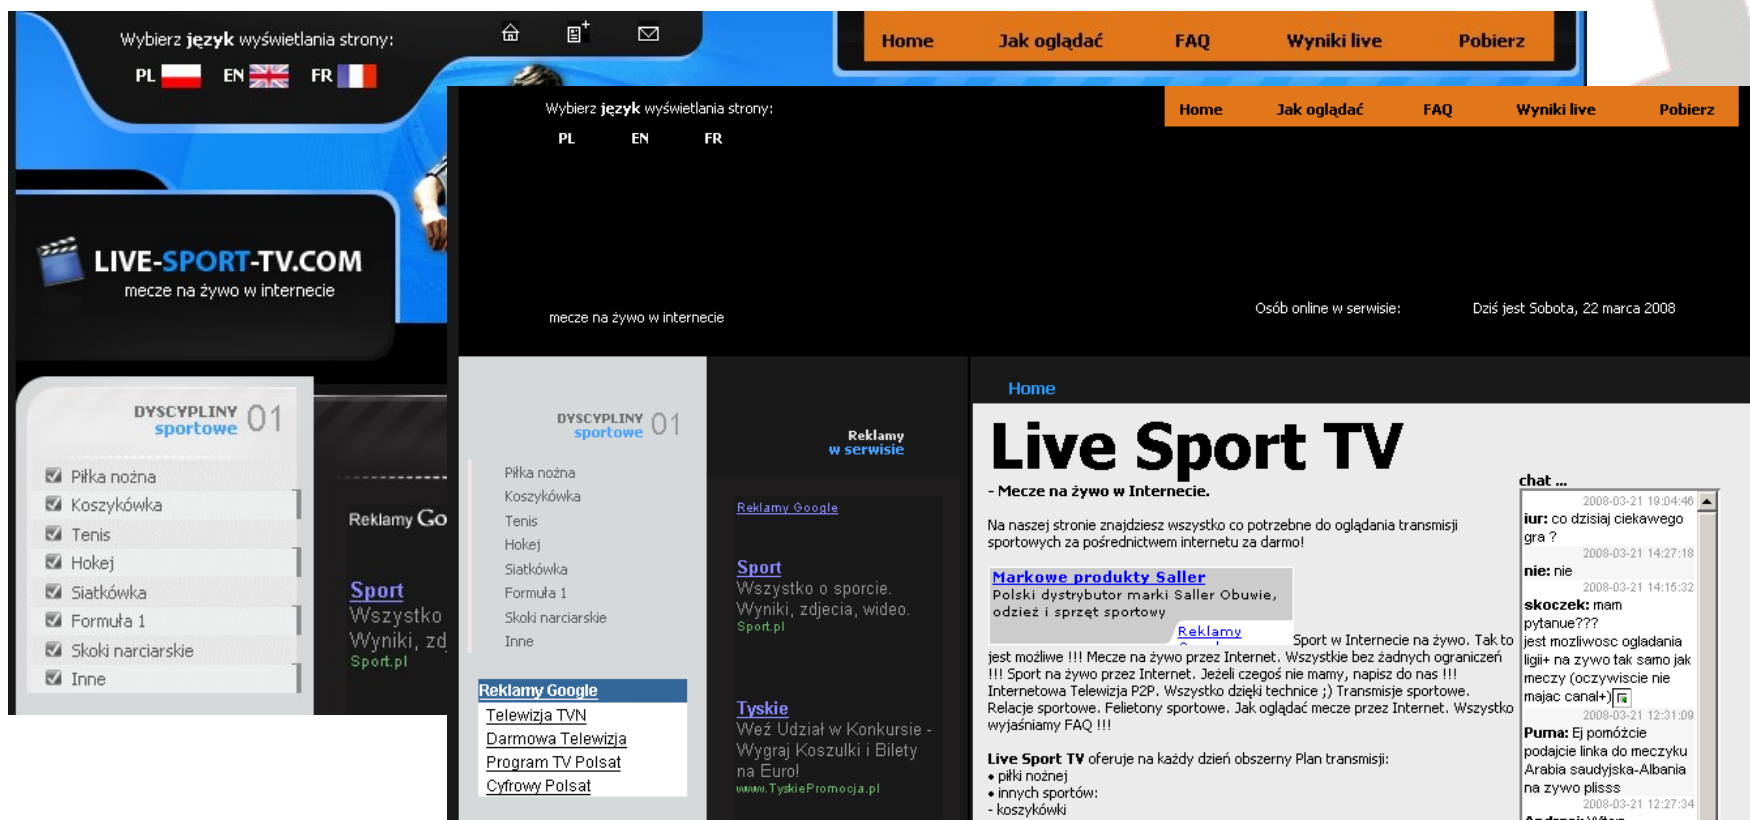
Wybierz język wyświetlania strony:
PL EN FR

Home Jak oglądać FAQ Wyniki live Pobierz

LIVE-SPORT-TV.COM
mecze na żywo w internecie

DYSCYPLINY sportowe 01
Piłka nożna
Koszykówka
Tenis
Hokej
Siatkówka
Formuła 1
Skoki narciarskie
Inne

Reklamy Go

Sport
Wszystko
Wyniki, zd
Sport.pl

Wybierz język wyświetlania strony:
PL EN FR

Home Jak oglądać FAQ Wyniki live Pobierz

mecze na żywo w internecie

Osób online w serwisie: Dziś jest Sobota, 22 marca 2008

DYSCYPLINY sportowe 01
Piłka nożna
Koszykówka
Tenis
Hokej
Siatkówka
Formuła 1
Skoki narciarskie
Inne

Reklamy Google
Telewizja TVN
Darmowa Telewizja
Program TV Polsat
Cyfrowy Polsat

Reklamy w serwisie

Reklamy Google

Sport
Wszystko o sporcie. Wyniki, zdjecia, wideo.
Sport.pl

Tyskie
Weź Udział w Konkursie - Wygraj Koszulki i Bilety na Euro!
www.TyskiePromocja.pl

Home

Live Sport TV
- Mecze na żywo w Internecie.

Na naszej stronie znajdziesz wszystko co potrzebne do oglądania transmisji sportowych za pośrednictwem internetu za darmo!

Markowe produkty Saller
Polski dystrybutor marki Saller Obuwie, odzież i sprzęt sportowy
Reklamy

Sport w Internecie na żywo. Tak to jest możliwe !!! Mecze na żywo przez Internet. Wszystkie bez żadnych ograniczeń !!! Sport na żywo przez Internet. Jeżeli czegoś nie mamy, napisz do nas !!! Internetowa Telewizja P2P. Wszystko dzięki technice ;) Transmisje sportowe. Relacje sportowe. Felietony sportowe. Jak oglądać mecze przez Internet. Wszystko wyjaśniamy FAQ !!!

Live Sport TV oferuje na każdy dzień obszerny Plan transmisji:
• piłki nożnej
• innych sportów:
- koszykówki

chat ...
2008-03-21 19:04:46
iur: co dzisiaj ciekawego gra ?
2008-03-21 14:27:18
nie: nie
2008-03-21 14:15:32
skoczek: mam pytanue???
jest mozliwosc ogladania ligii+ na zywo tak samo jak meczy (oczywiscie nie majac canal+)
2008-03-21 12:31:09
Puma: Ej pomózcie podajcie linka do meczyku Arabia saudyjska-Albania na zywo plisss
2008-03-21 12:27:34
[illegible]